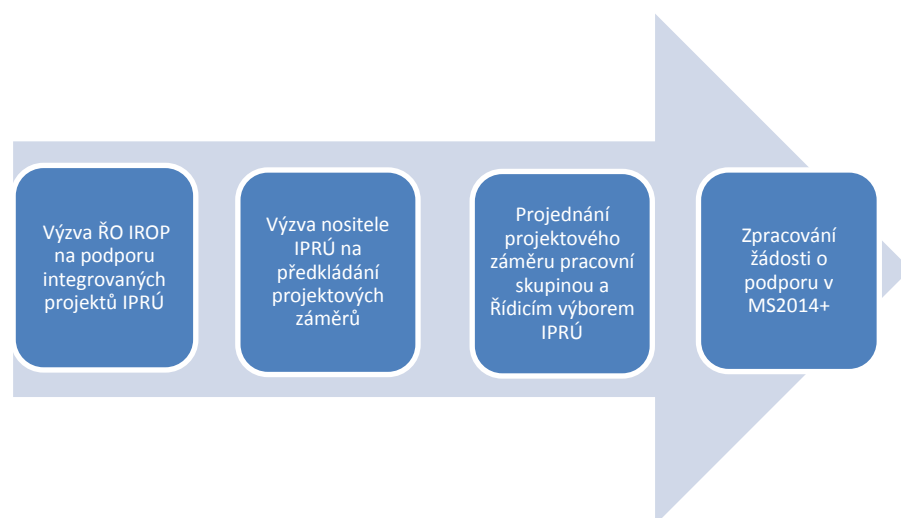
Výzva ŘO IROP na podporu integrovaných projektů IPRÚ

Výzva nositele IPRÚ na předkládání projektových záměrů

Projednání projektového záměru pracovní skupinou a Řídicím výborem IPRÚ

Zpracování žádosti o podporu v MS2014+